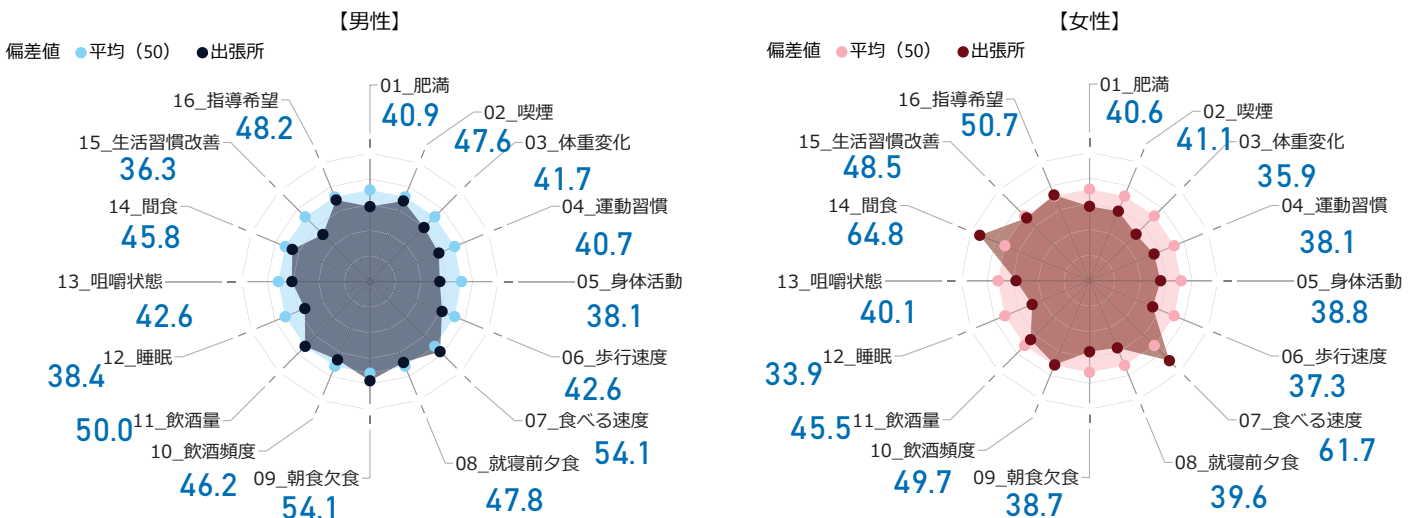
【男性】

偏差値 平均（50） 出張所

01_肥満 40.9
02_喫煙 47.6
03_体重変化 41.7
04_運動習慣 40.7
05_身体活動 38.1
06_歩行速度 42.6
07_食べる速度 54.1
08_就寝前夕食 47.8
09_朝食欠食 54.1
10_飲酒頻度 46.2
11_飲酒量 50.0
12_睡眠 38.4
13_咀嚼状態 42.6
14_間食 45.8
15_生活習慣改善 36.3
16_指導希望 48.2

【女性】

偏差値 平均（50） 出張所

01_肥満 40.6
02_喫煙 41.1
03_体重変化 35.9
04_運動習慣 38.1
05_身体活動 38.8
06_歩行速度 37.3
07_食べる速度 61.7
08_就寝前夕食 39.6
09_朝食欠食 38.7
10_飲酒頻度 49.7
11_飲酒量 45.5
12_睡眠 33.9
13_咀嚼状態 40.1
14_間食 64.8
15_生活習慣改善 48.5
16_指導希望 50.7